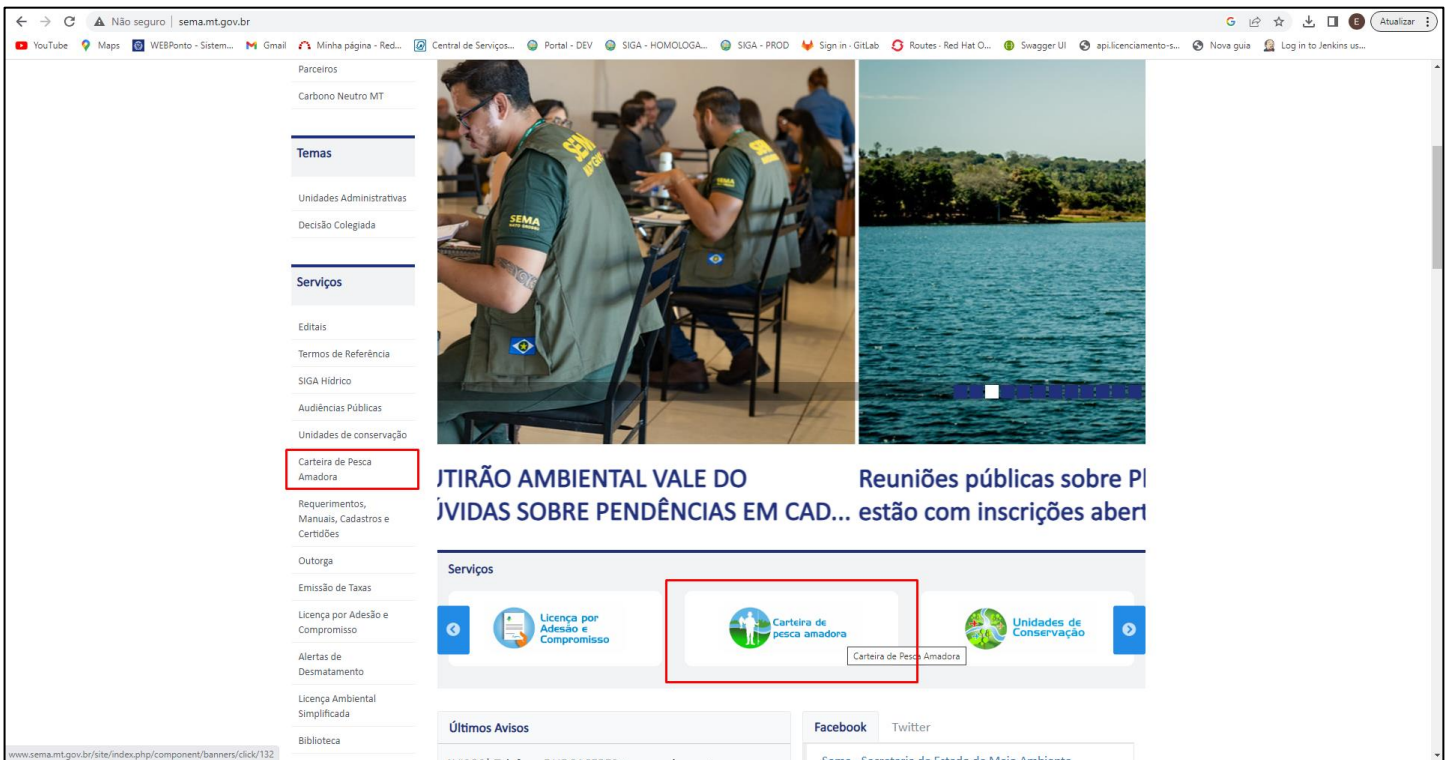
Não seguro | sema.mt.gov.br

Atualizar

YouTube Maps WEBPonto - Sistem... Gmail Minha página - Red... Central de Serviços... Portal - DEV SIGA - HOMOLOGA... SIGA - PROD Sign in · GitLab Routes · Red Hat O... Swagger UI api.licenciamento-s... Nova guia Log in to Jenkins us...

Parceiros

Carbono Neutro MT

Temas

Unidades Administrativas

Decisão Colegiada

Serviços

Editais

Termos de Referência

SIGA Hídrico

Audiências Públicas

Unidades de conservação

Carteira de Pesca Amadora

Requerimentos, Manuais, Cadastros e Certidões

Outorga

Emissão de Taxas

Licença por Adesão e Compromisso

Alertas de Desmatamento

Licença Ambiental Simplificada

Biblioteca

SEMA

SEMA

JTIRÃO AMBIENTAL VALE DO
ÚVIDAS SOBRE PENDÊNCIAS EM CAD...

Reuniões públicas sobre Pl
estão com inscrições abert

Serviços

Licença por Adesão e Compromisso

Carteira de pesca amadora

Carteira de Pesca Amadora

Unidades de Conservação

Últimos Avisos

Facebook Twitter

www.sema.mt.gov.br/site/index.php/component/banners/click/132